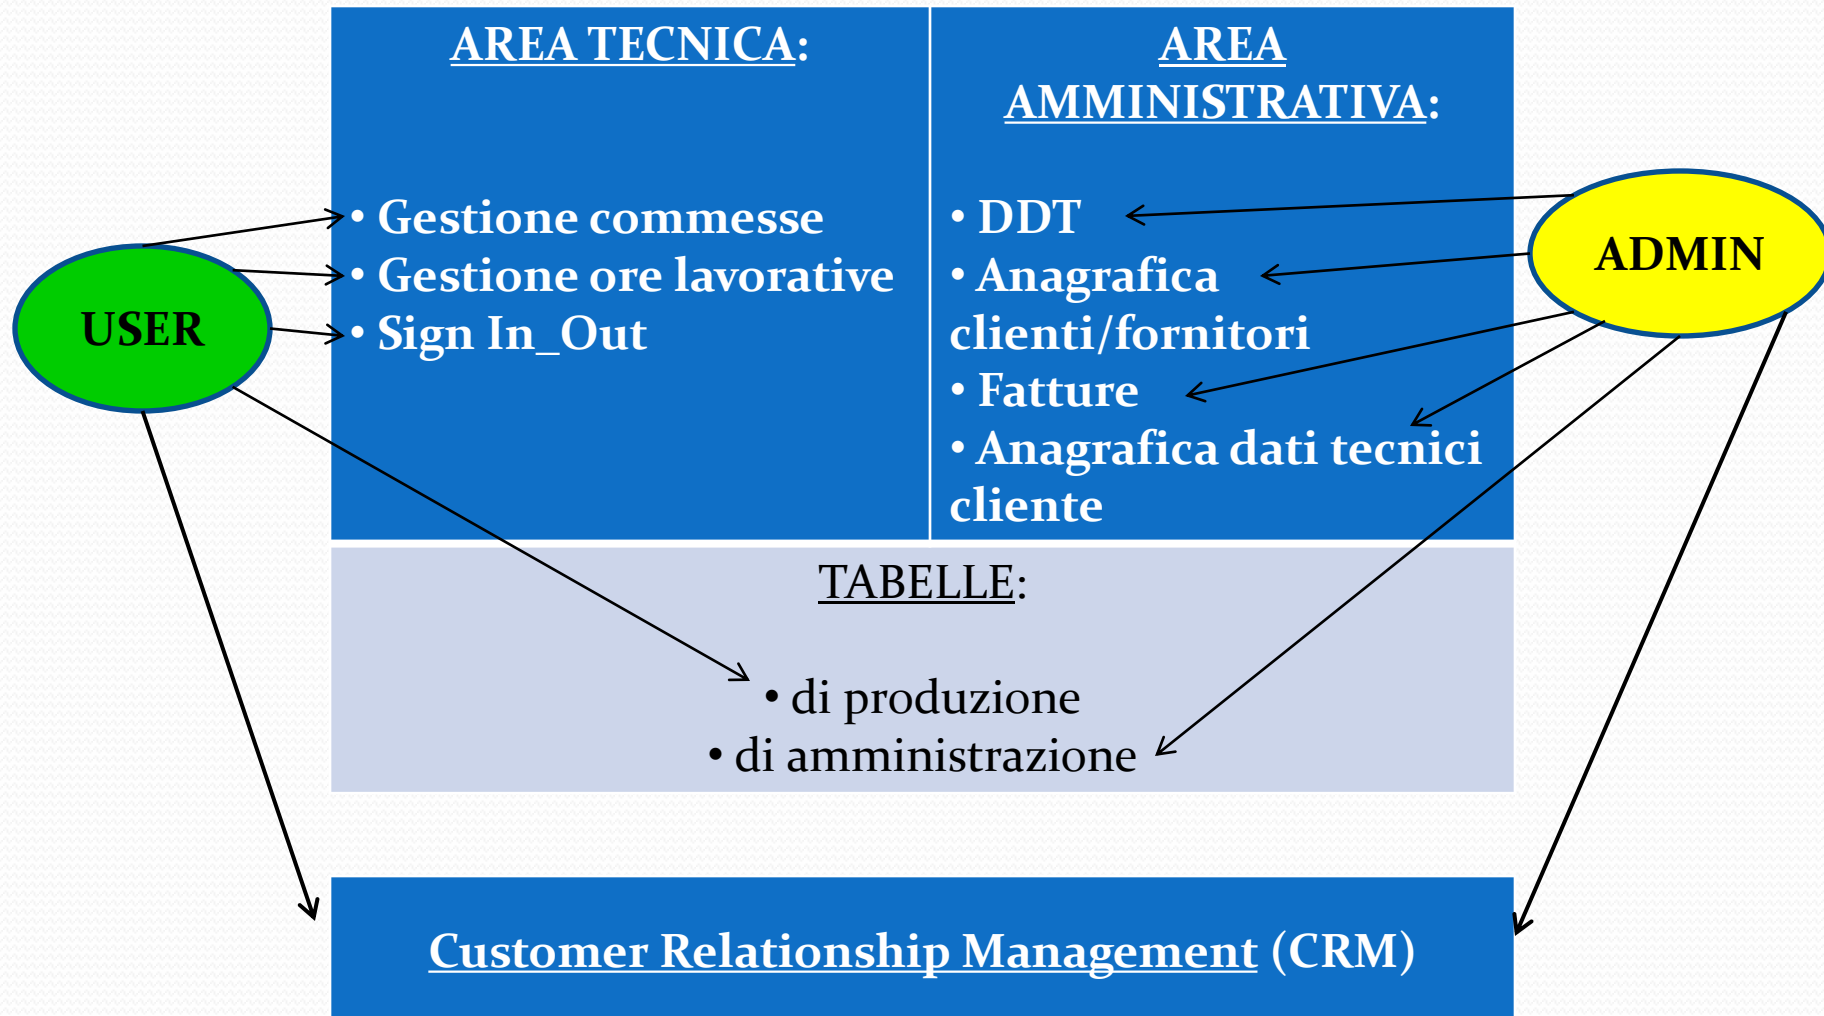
AREA TECNICA:

• Gestione commesse
• Gestione ore lavorative
• Sign In_Out

AREA AMMINISTRATIVA:

• DDT
• Anagrafica clienti/fornitori
• Fatture
• Anagrafica dati tecnici cliente

USER

ADMIN

TABELLE:

• di produzione
• di amministrazione

Customer Relationship Management (CRM)